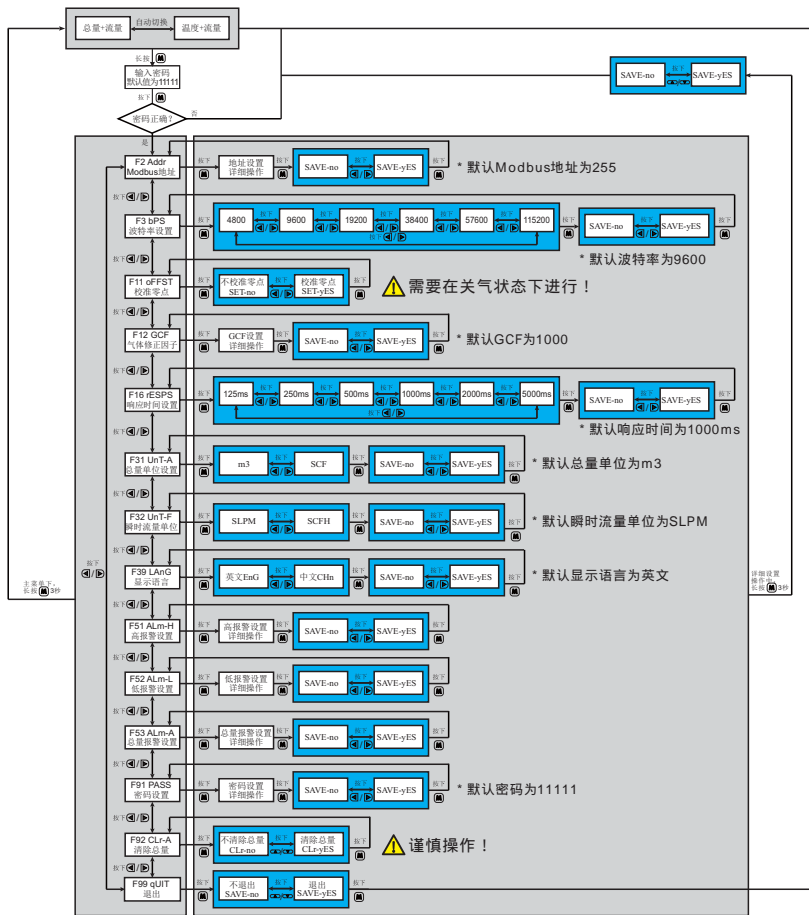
总量+流量

自动切换

温度+流量

长按

输入密码
默认值为11111

按下

否

密码正确？

是

SAVE-no

按下

SAVE-yES

F2 Addr
Modbus地址

按下

地址设置
详细操作

按下

SAVE-no

按下

SAVE-yES

按下

* 默认Modbus地址为255

F3 bPS
波特率设置

按下

4800

按下

9600

按下

19200

按下

38400

按下

57600

按下

115200

按下

按下

SAVE-no

按下

SAVE-yES

* 默认波特率为9600

F11 oFFST
校准零点

按下

不校准零点
SET-no

校准零点
SET-yES

按下

需要在关气状态下进行！

F12 GCF
气体修正因子

按下

GCF设置
详细操作

按下

SAVE-no

按下

SAVE-yES

按下

* 默认GCF为1000

F16 rESPS
响应时间设置

按下

125ms

按下

250ms

按下

500ms

按下

1000ms

按下

2000ms

按下

5000ms

按下

按下

SAVE-no

按下

SAVE-yES

* 默认响应时间为1000ms

F31 UnT-A
总量单位设置

按下

m3

按下

SCF

按下

SAVE-no

按下

SAVE-yES

按下

* 默认总量单位为m3

F32 UnT-F
瞬时流量单位

按下

SLPM

按下

SCFH

按下

SAVE-no

按下

SAVE-yES

按下

* 默认瞬时流量单位为SLPM

主菜单下，
长按 3秒

按下

F39 LAnG
显示语言

按下

英文EnG

按下

中文CHn

按下

SAVE-no

按下

SAVE-yES

按下

* 默认显示语言为英文

详细设置
操作中，
长按 3秒

F51 ALm-H
高报警设置

按下

高报警设置
详细操作

按下

SAVE-no

按下

SAVE-yES

按下

F52 ALm-L
低报警设置

按下

低报警设置
详细操作

按下

SAVE-no

按下

SAVE-yES

按下

F53 ALm-A
总量报警设置

按下

总量报警设置
详细操作

按下

SAVE-no

按下

SAVE-yES

按下

F91 PASS
密码设置

按下

密码设置
详细操作

按下

SAVE-no

按下

SAVE-yES

按下

* 默认密码为11111

F92 CLr-A
清除总量

按下

不清除总量
CLr-no

清除总量
CLr-yES

按下

谨慎操作！

F99 qUIT
退出

按下

不退出
SAVE-no

退出
SAVE-yES

按下